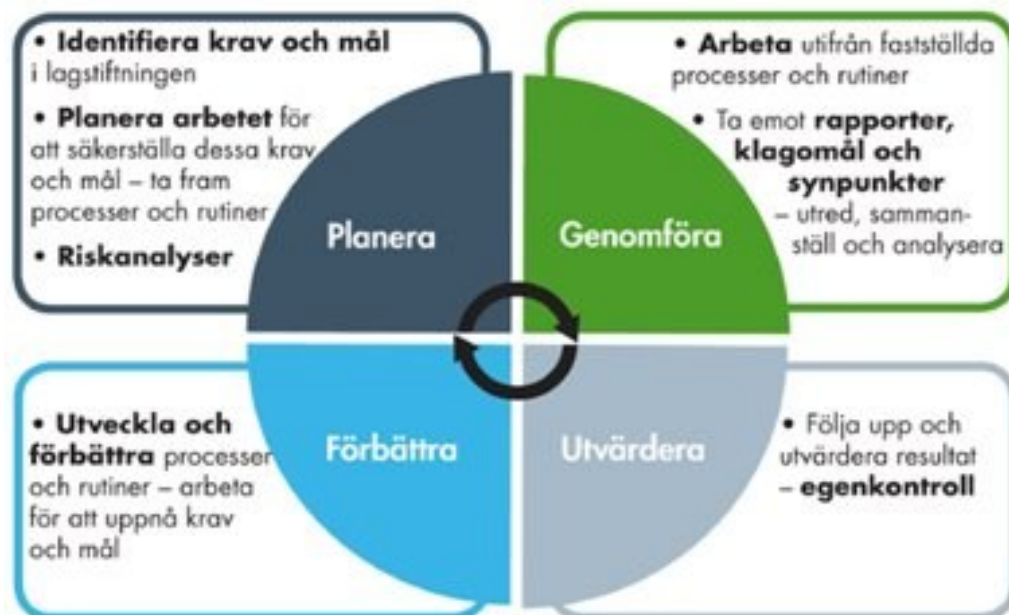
• **Identifiera krav och mål** i lagstiftningen

• **Planera arbetet** för att säkerställa dessa krav och mål – ta fram processer och rutiner

• **Riskanalyser**

Planera

• **Arbeta** utifrån fastställda processer och rutiner

• Ta emot **rapporter, klagomål och synpunkter** – utred, sammanställ och analysera

Genomföra

• **Utveckla och förbättra** processer och rutiner – arbeta för att uppnå krav och mål

Förbättra

Utvärdera

• Följa upp och utvärdera resultat – **egenkontroll**